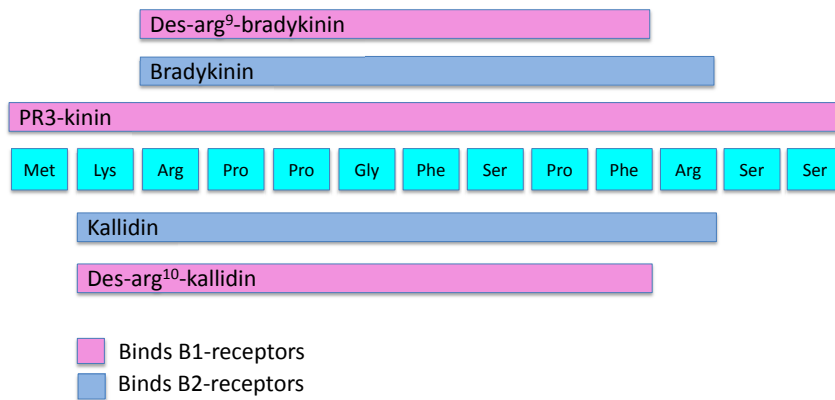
Des-arg$^{9}$-bradykinin

Bradykinin

PR3-kinin

| Met | Lys | Arg | Pro | Pro | Gly | Phe | Ser | Pro | Phe | Arg | Ser | Ser |
|---|---|---|---|---|---|---|---|---|---|---|---|---|

Kallidin

Des-arg$^{10}$-kallidin

Binds B1-receptors

Binds B2-receptors